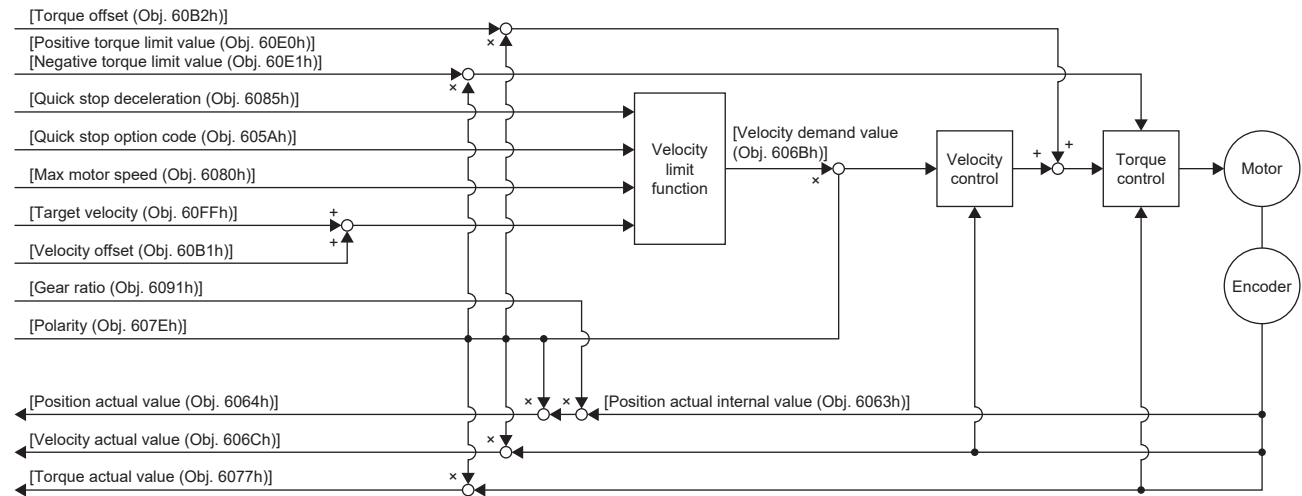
[Torque offset (Obj. 60B2h)]
[Positive torque limit value (Obj. 60E0h)]
[Negative torque limit value (Obj. 60E1h)]
[Quick stop deceleration (Obj. 6085h)]
[Quick stop option code (Obj. 605Ah)]
[Max motor speed (Obj. 6080h)]
[Target velocity (Obj. 60FFh)]
[Velocity offset (Obj. 60B1h)]
[Gear ratio (Obj. 6091h)]
[Polarity (Obj. 607Eh)]
Velocity limit function
[Velocity demand value (Obj. 606Bh)]
Velocity control
Torque control
Motor
Encoder
+
+
+
+
×
×
×
×
×
×
×
[Position actual value (Obj. 6064h)]
[Position actual internal value (Obj. 6063h)]
[Velocity actual value (Obj. 606Ch)]
[Torque actual value (Obj. 6077h)]